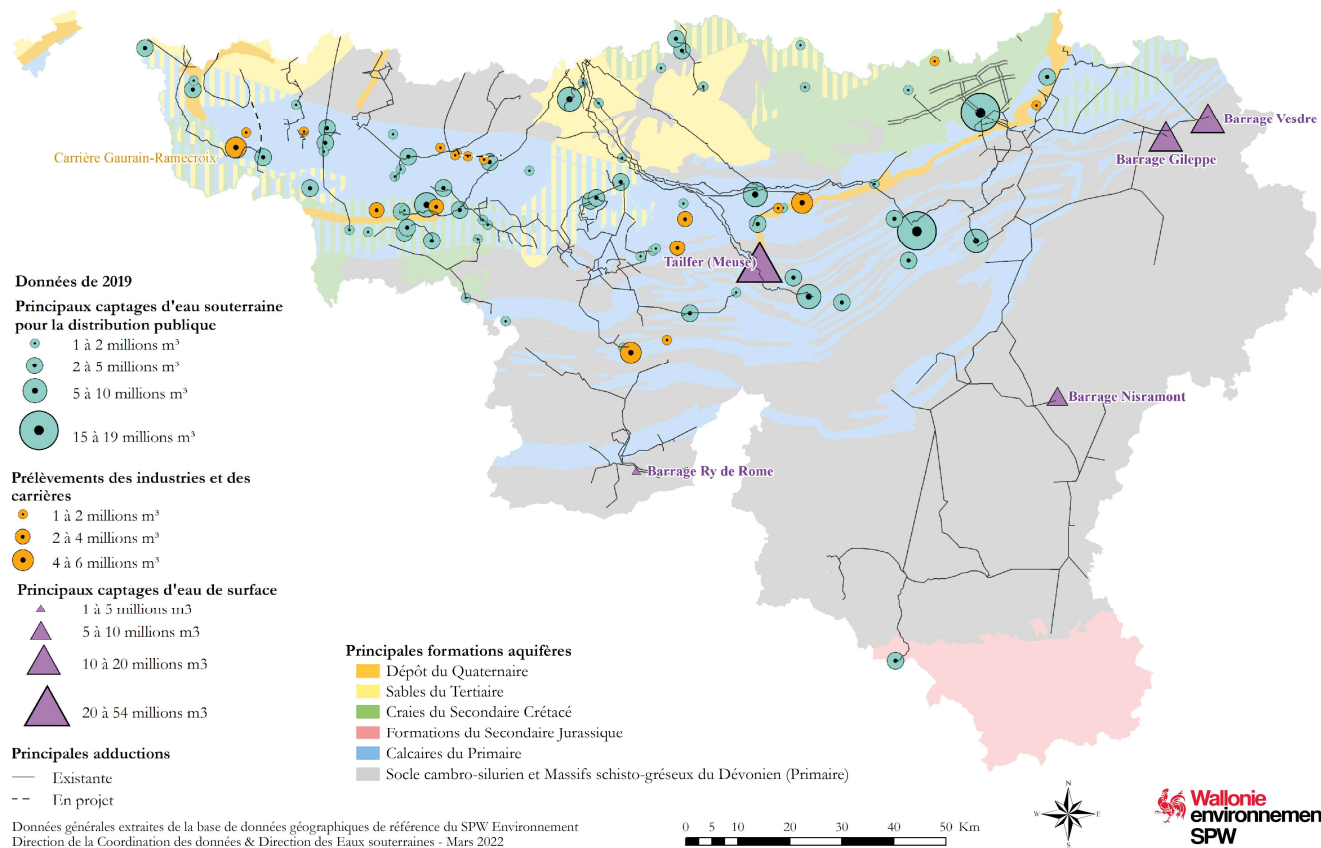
Carrière Gaurain-Ramecroix

Barrage Vesdre

Barrage Gileppe

Tailfer (Meuse)

Barrage Nisramont

Barrage Ry de Rome

Données de 2019

Principaux captages d'eau souterraine pour la distribution publique

1 à 2 millions m³

2 à 5 millions m³

5 à 10 millions m³

15 à 19 millions m³

Prélèvements des industries et des carrières

1 à 2 millions m³

2 à 4 millions m³

4 à 6 millions m³

Principaux captages d'eau de surface

1 à 5 millions m3

5 à 10 millions m3

10 à 20 millions m3

20 à 54 millions m3

Principales adductions

Existante

En projet

Principales formations aquifères

Dépôt du Quaternaire

Sables du Tertiaire

Craies du Secondaire Crétacé

Formations du Secondaire Jurassique

Calcaires du Primaire

Socle cambro-silurien et Massifs schisto-gréseux du Dévonien (Primaire)

Données générales extraites de la base de données géographiques de référence du SPW Environnement
Direction de la Coordination des données & Direction des Eaux souterraines - Mars 2022

0 5 10 20 30 40 50 Km

N
W E
S

Wallonie environnement SPW